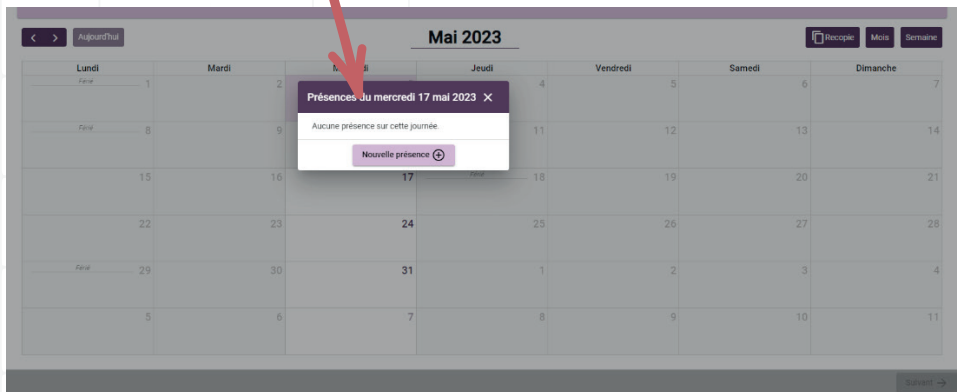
< > Aujourd'hui

Mai 2023

Recopie Mois Semaine

| Lundi | Mardi | M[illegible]di | Jeudi | Vendredi | Samedi | Dimanche |
|---|---|---|---|---|---|---|
| Férié 1 | 2 | | 4 | 5 | 6 | 7 |
| Férié 8 | 9 | | 11 | 12 | 13 | 14 |
| 15 | 16 | 17 | Férié 18 | 19 | 20 | 21 |
| 22 | 23 | 24 | 25 | 26 | 27 | 28 |
| Férié 29 | 30 | 31 | 1 | 2 | 3 | 4 |
| 5 | 6 | 7 | 8 | 9 | 10 | 11 |

Présences du mercredi 17 mai 2023 ✕

Aucune présence sur cette journée.

Nouvelle présence ⊕

Suivant →